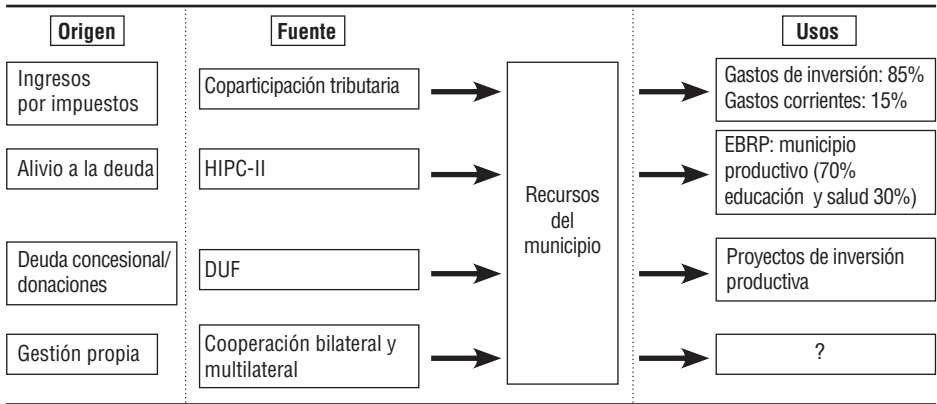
Origen

Ingresos por impuestos

Alivio a la deuda

Deuda concesional/ donaciones

Gestión propia

Fuente

Coparticipación tributaria

HIPC-II

DUF

Cooperación bilateral y multilateral

Recursos del municipio

Usos

Gastos de inversión: 85%
Gastos corrientes: 15%

EBRP: municipio productivo (70% educación y salud 30%)

Proyectos de inversión productiva

?